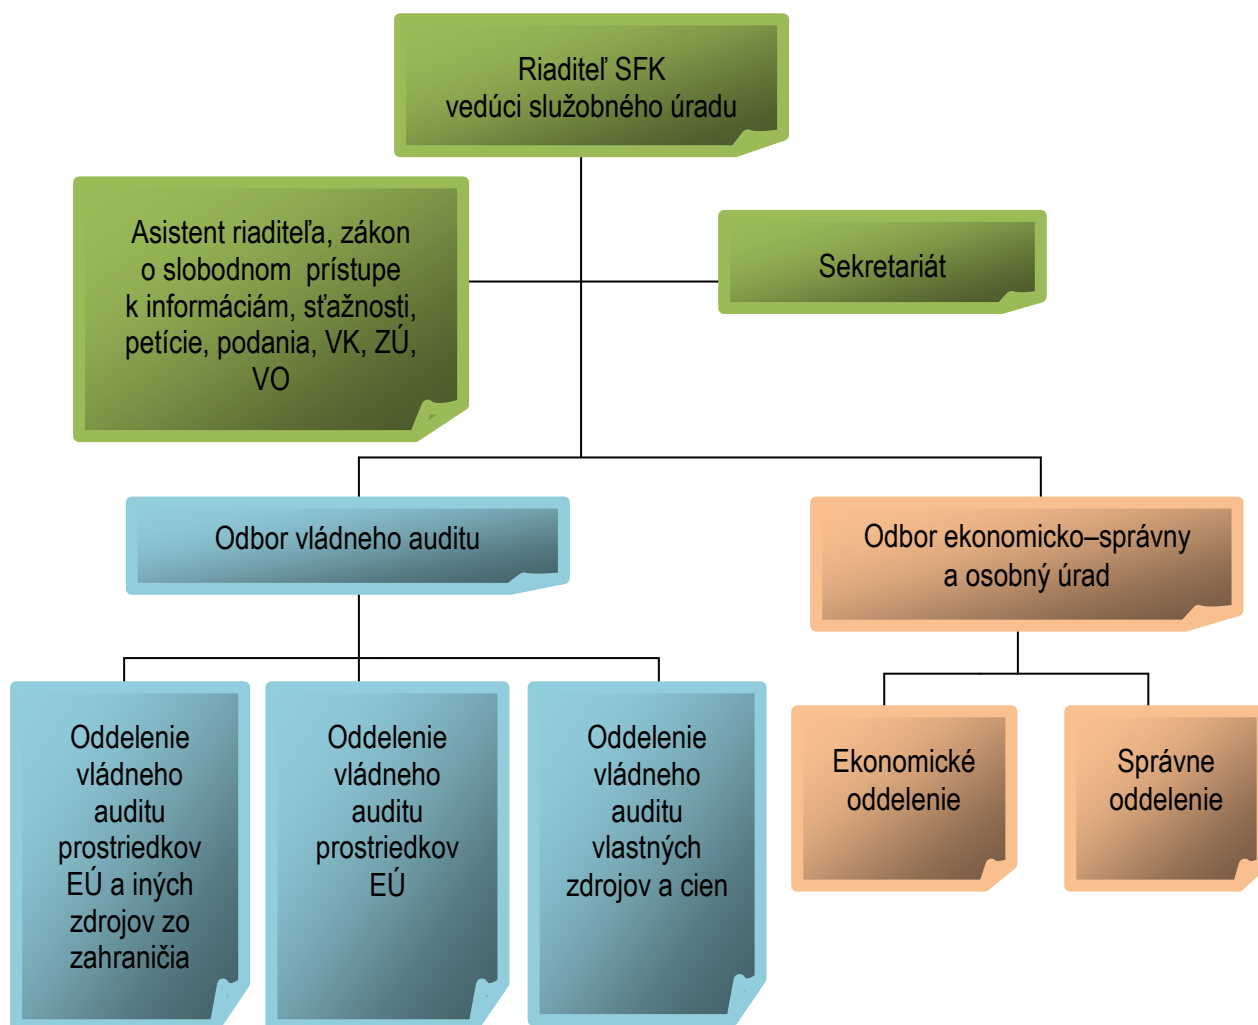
Riaditeľ SFK
vedúci služobného úradu

Asistent riaditeľa, zákon o slobodnom prístupe k informáciám, sťažnosti, petície, podania, VK, ZÚ, VO

Sekretariát

Odbor vládneho auditu

Odbor ekonomicko–správny a osobný úrad

Oddelenie vládneho auditu prostriedkov EÚ a iných zdrojov zo zahraničia

Oddelenie vládneho auditu prostriedkov EÚ

Oddelenie vládneho auditu vlastných zdrojov a cien

Ekonomické oddelenie

Správne oddelenie